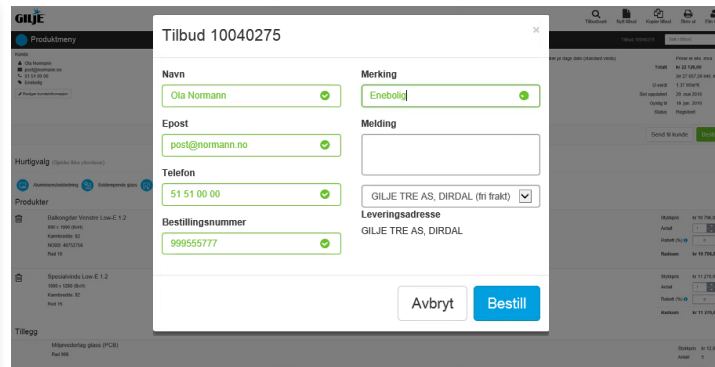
GILJE

Produktmeny

Kunde
Ola Normann
post@normann.no
51 51 00 00
Enebolig
Rediger kundeinformasjon

Hurtigvalg

Produkter

Balkongdør Venstre Low-E 1.2

Spesialvindu Low-E 1.2

Tillegg

Miljøvederlag glass (PCB)

Tilbudsark
Nytt tilbud
Kopier tilbud
Skriv ut

Totalt
kr 22 125,00
Gyldig til
Status

Send til kunde

Tilbud 10040275

×

Navn
Ola Normann

Merking
Enebolig

Epost
post@normann.no

Melding

Telefon
51 51 00 00

GILJE TRE AS, DIRDAL (fri frakt)

Bestillingsnummer
999555777

Leveringsadresse
GILJE TRE AS, DIRDAL

Avbryt
Bestill